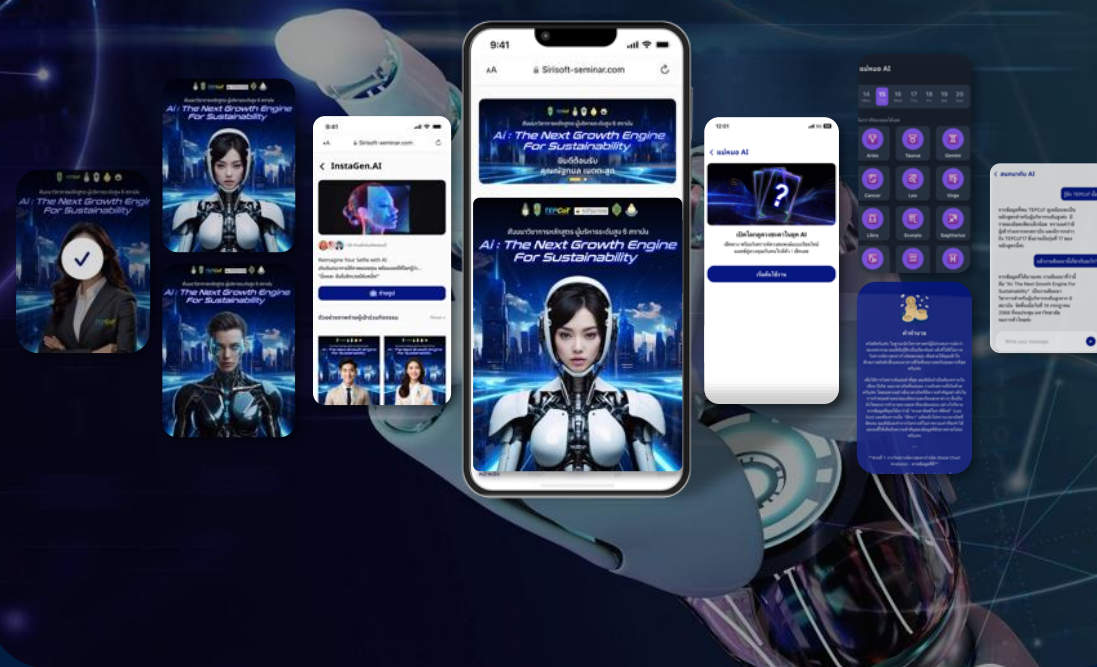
Ai : The Next Growth Engine For Sustainability

Ai : The Next Growth Engine For Sustainability

Ai : The Next Growth Engine For Sustainability

9:41
Sirisoft-seminar.com
InstaGen.AI
Reimagine Your Selfie with AI

9:41
AA
Sirisoft-seminar.com
Ai : The Next Growth Engine For Sustainability
ยินดีต้อนรับ

TEPCoT
สัมมนาวิชาการหลักสูตร ผู้บริหารระดับสูง 5 สถาบัน
Ai : The Next Growth Engine For Sustainability

12:01
แม่หมอ AI
เริ่มต้นใช้งาน

แม่หมอ AI
14 15 16 17 18 19 20
Aries Taurus Gemini
Cancer Leo Virgo
Libra Scorpio Sagittarius

คำทำนาย

สนทนากับ AI
"Ai : The Next Growth Engine For Sustainability"
Write your message